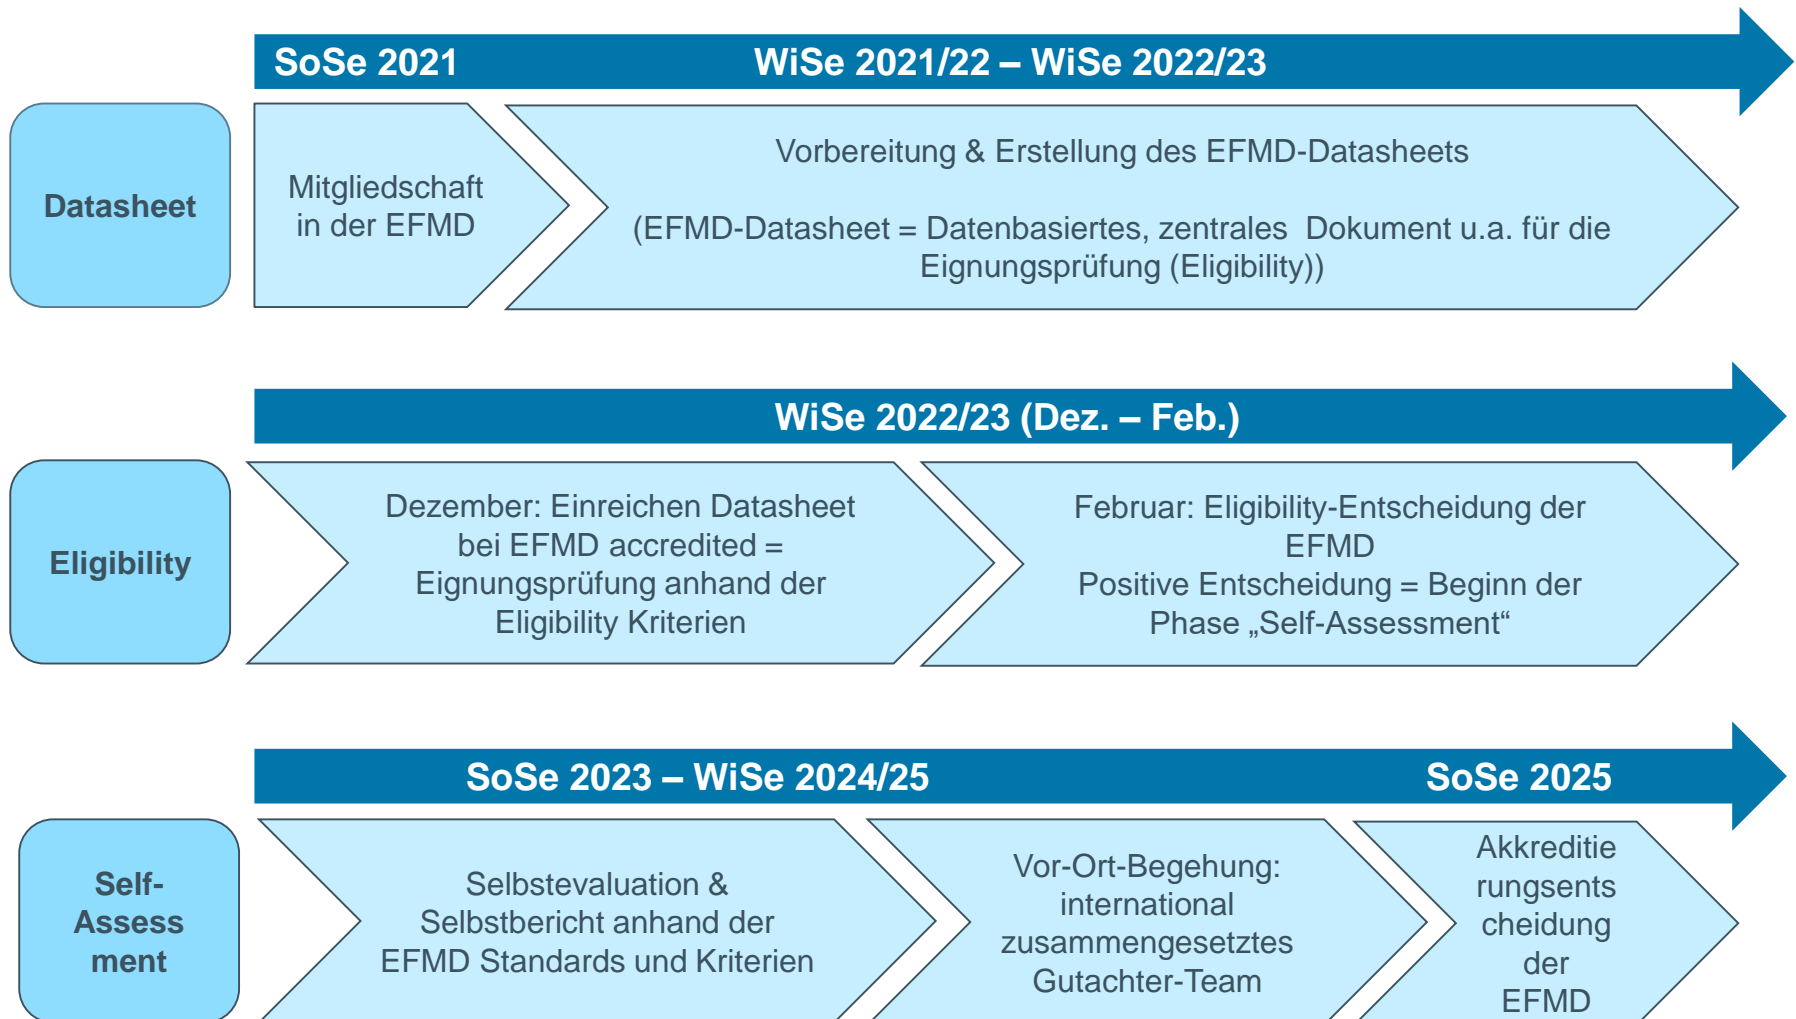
SoSe 2021

WiSe 2021/22 – WiSe 2022/23

Datasheet

Mitgliedschaft in der EFMD

Vorbereitung & Erstellung des EFMD-Datasheets

(EFMD-Datasheet = Datenbasiertes, zentrales Dokument u.a. für die Eignungsprüfung (Eligibility))

WiSe 2022/23 (Dez. – Feb.)

Eligibility

Dezember: Einreichen Datasheet bei EFMD accredited = Eignungsprüfung anhand der Eligibility Kriterien

Februar: Eligibility-Entscheidung der EFMD
Positive Entscheidung = Beginn der Phase „Self-Assessment“

SoSe 2023 – WiSe 2024/25

SoSe 2025

Self-Assessment

Selbstevaluation & Selbstbericht anhand der EFMD Standards und Kriterien

Vor-Ort-Begehung: international zusammengesetztes Gutachter-Team

Akkreditierungsentscheidung der EFMD